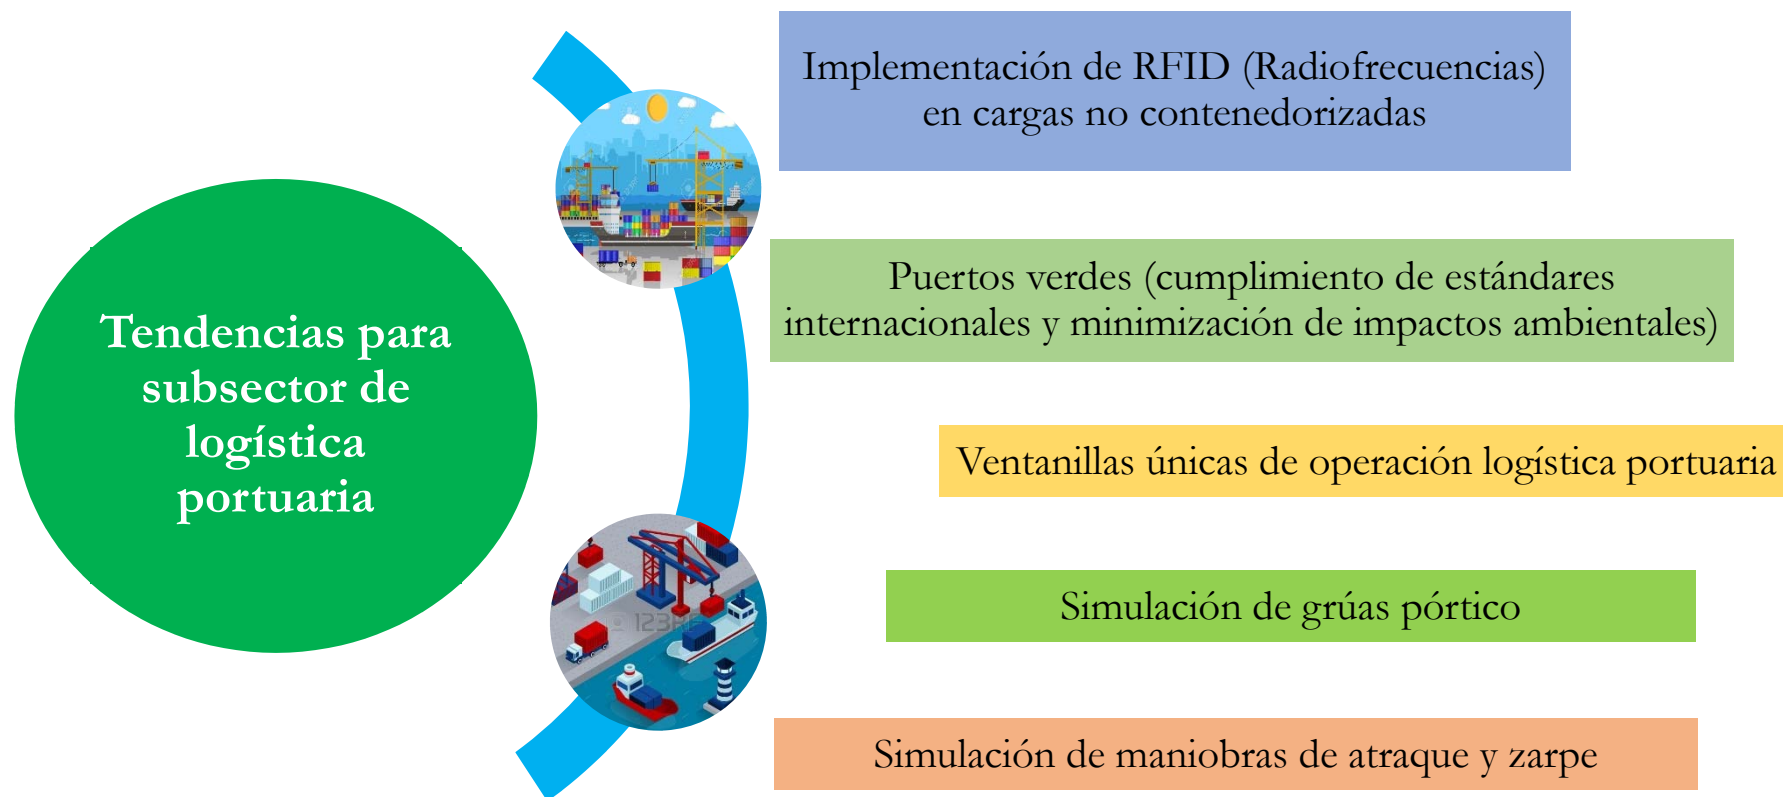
Tendencias para subsector de logística portuaria

Implementación de RFID (Radiofrecuencias) en cargas no contenedorizadas

Puertos verdes (cumplimiento de estándares internacionales y minimización de impactos ambientales)

Ventanillas únicas de operación logística portuaria

Simulación de grúas pórtico

Simulación de maniobras de atraque y zarpe

123RF